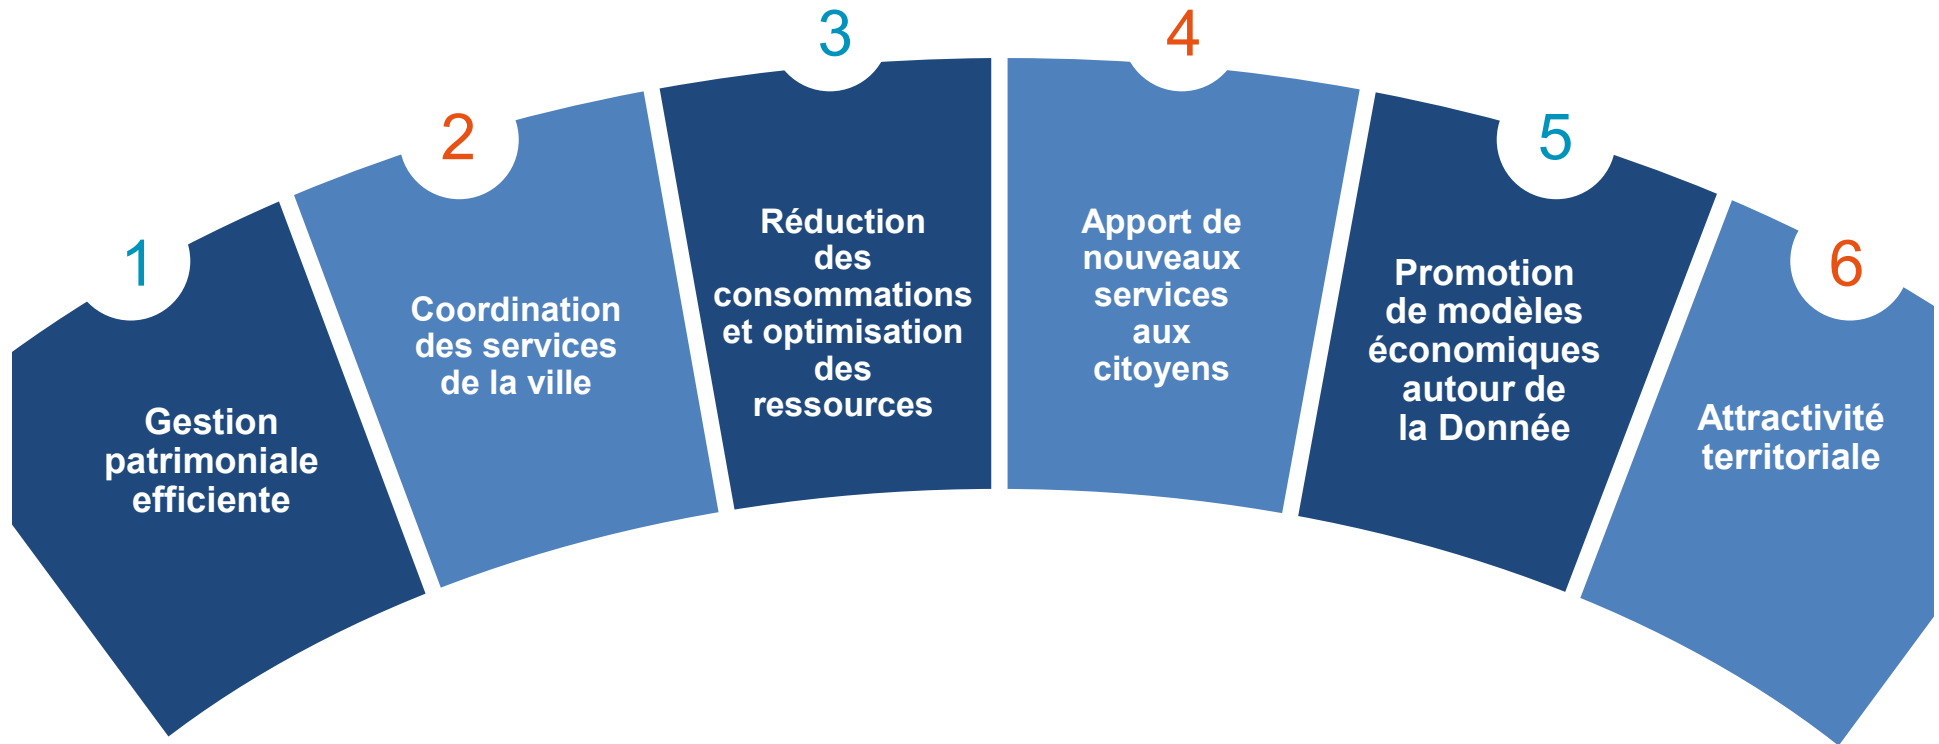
1
Gestion patrimoniale efficiente

2
Coordination des services de la ville

3
Réduction des consommations et optimisation des ressources

4
Apport de nouveaux services aux citoyens

5
Promotion de modèles économiques autour de la Donnée

6
Attractivité territoriale